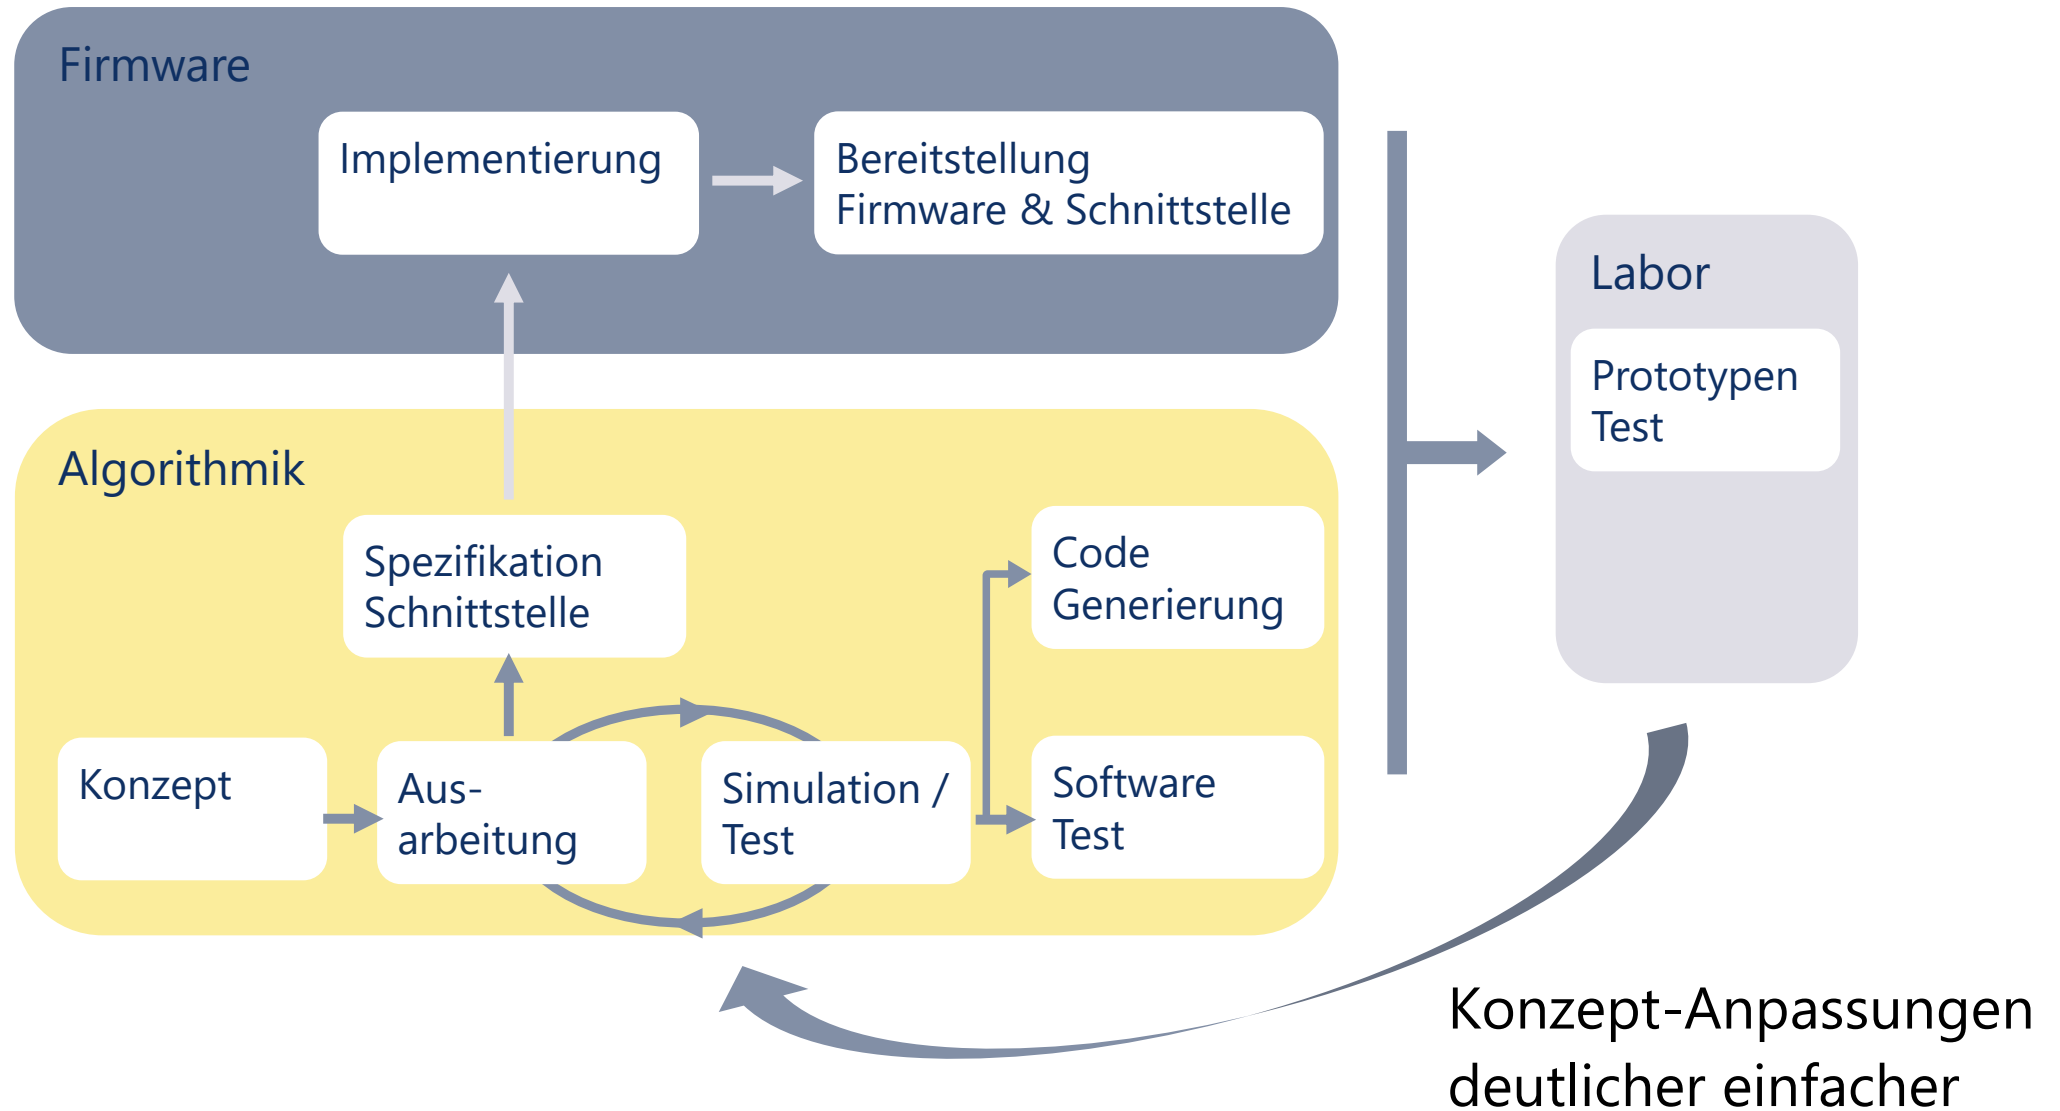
Firmware

Implementierung

Bereitstellung
Firmware & Schnittstelle

Labor

Prototypen
Test

Algorithmik

Spezifikation
Schnittstelle

Code
Generierung

Konzept

Ausarbeitung

Simulation /
Test

Software
Test

Konzept-Anpassungen
deutlicher einfacher